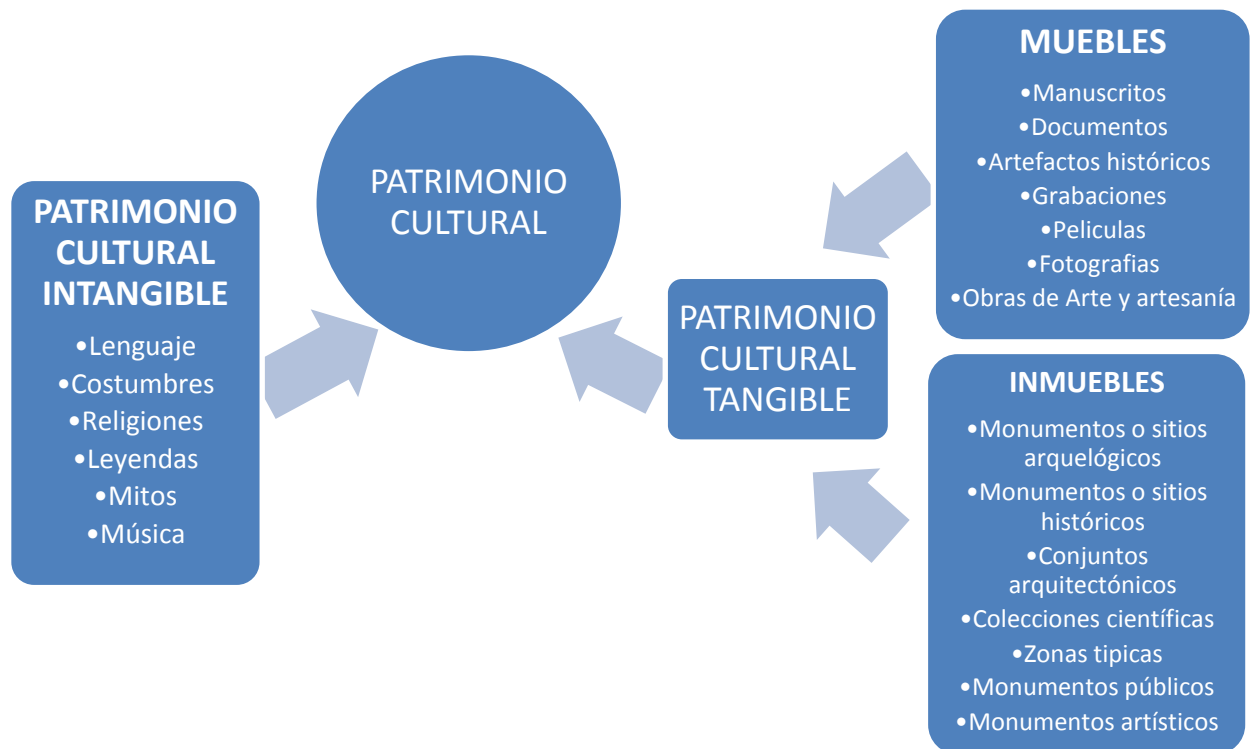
PATRIMONIO CULTURAL

PATRIMONIO CULTURAL INTANGIBLE
•Lenguaje
•Costumbres
•Religiones
•Leyendas
•Mitos
•Música

PATRIMONIO CULTURAL TANGIBLE

MUEBLES
•Manuscritos
•Documentos
•Artefactos históricos
•Grabaciones
•Peliculas
•Fotografias
•Obras de Arte y artesanía

INMUEBLES
•Monumentos o sitios arquelógicos
•Monumentos o sitios históricos
•Conjuntos arquitectónicos
•Colecciones científicas
•Zonas tipicas
•Monumentos públicos
•Monumentos artísticos